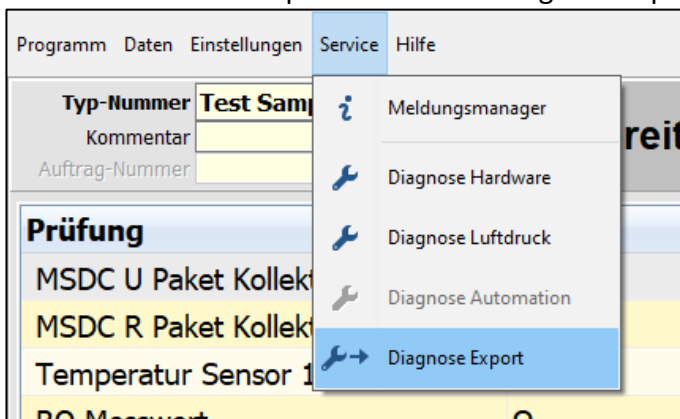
Programm Daten Einstellungen Service Hilfe

Typ-Nummer Test Samp
Kommentar
Auftrag-Nummer

reit

Meldungsmanager
Diagnose Hardware
Diagnose Luftdruck
Diagnose Automation
Diagnose Export

Prüfung
MSDC U Paket Kollekt
MSDC R Paket Kollekt
Temperatur Sensor 1
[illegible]